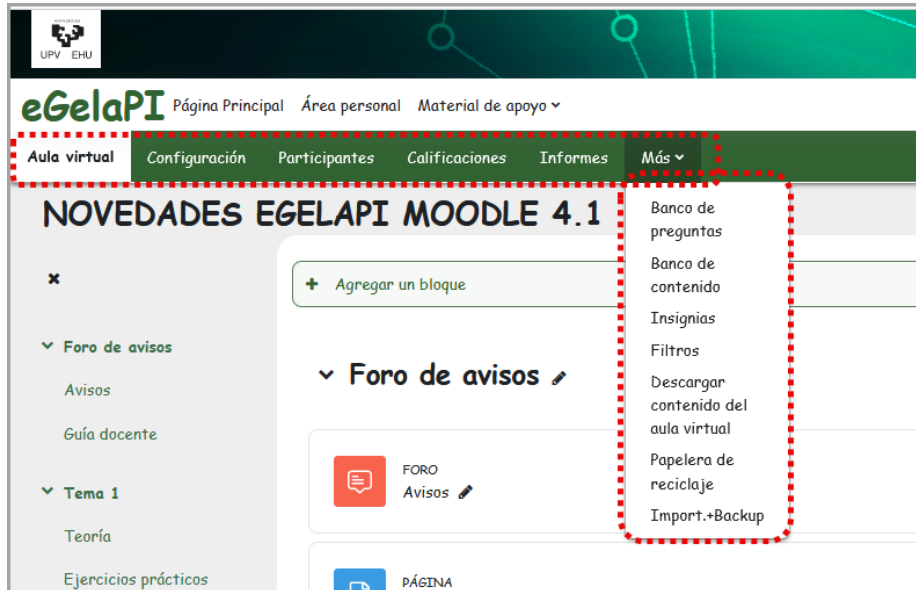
UPV EHU

eGelaPI Página Principal Área personal Material de apoyo

Aula virtual Configuración Participantes Calificaciones Informes Más

NOVEDADES EGELAPI MOODLE 4.1

Banco de preguntas
Banco de contenido
Insignias
Filtros
Descargar contenido del aula virtual
Papelera de reciclaje
Import.+Backup

×

Agregar un bloque

Foro de avisos
Avisos
Guía docente
Tema 1
Teoría
Ejercicios prácticos

Foro de avisos

FORO
Avisos

PÁGINA